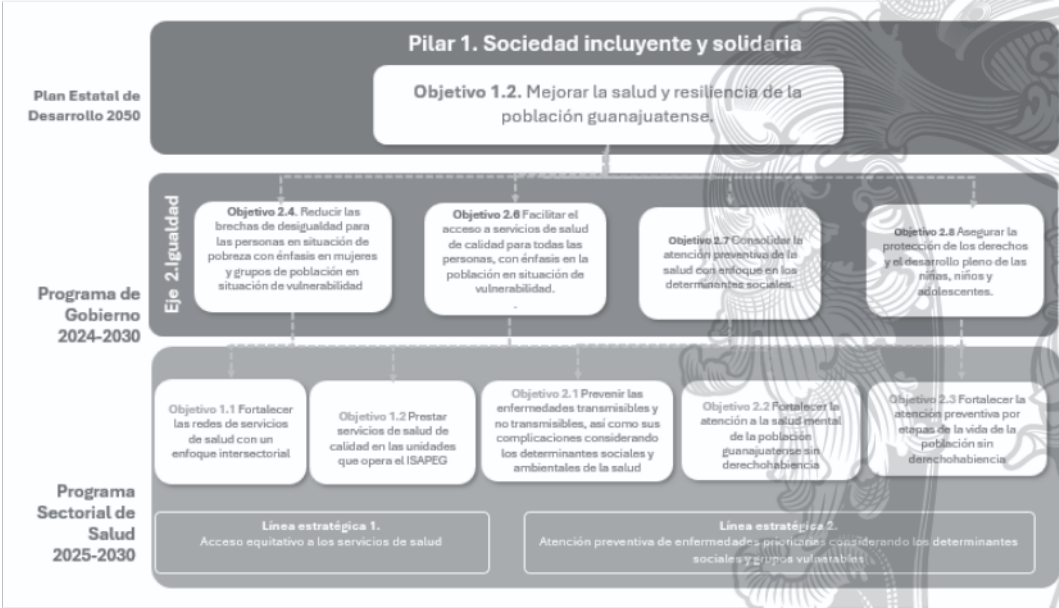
Plan Estatal de Desarrollo 2050

Pilar 1. Sociedad incluyente y solidaria

Objetivo 1.2. Mejorar la salud y resiliencia de la población guanajuatense.

Programa de Gobierno 2024-2030

Eje 2. Igualdad

Objetivo 2.4. Reducir las brechas de desigualdad para las personas en situación de pobreza con énfasis en mujeres y grupos de población en situación de vulnerabilidad

Objetivo 2.6 Facilitar el acceso a servicios de salud de calidad para todas las personas, con énfasis en la población en situación de vulnerabilidad.

Objetivo 2.7 Consolidar la atención preventiva de la salud con enfoque en los determinantes sociales.

Objetivo 2.8 Asegurar la protección de los derechos y el desarrollo pleno de las niñas, niños y adolescentes.

Programa Sectorial de Salud 2025-2030

Objetivo 1.1 Fortalecer las redes de servicios de salud con un enfoque intersectorial

Objetivo 1.2 Prestar servicios de salud de calidad en las unidades que opera el ISAPEG

Objetivo 2.1 Prevenir las enfermedades transmisibles y no transmisibles, así como sus complicaciones considerando los determinantes sociales y ambientales de la salud

Objetivo 2.2 Fortalecer la atención a la salud mental de la población guanajuatense sin derechohabiencia

Objetivo 2.3 Fortalecer la atención preventiva por etapas de la vida de la población sin derechohabiencia

Línea estratégica 1.
Acceso equitativo a los servicios de salud

Línea estratégica 2.
Atención preventiva de enfermedades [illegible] considerando los determinantes sociales y grupos vulnerables